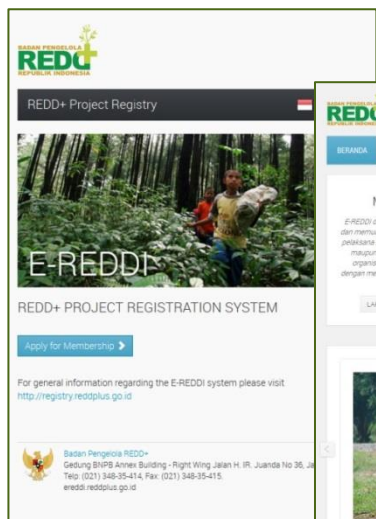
BADAN PENGELOLA
REDD+
REPUBLIK INDONESIA

REDD+ Project Registry

E-REDDI

REDD+ PROJECT REGISTRATION SYSTEM

Apply for Membership

For general information regarding the E-REDDI system please visit http://registry.reddplus.go.id

Badan Pengelola REDD+
Gedung BNPB Annex Building - Right Wing Jalan H. IR. Juanda No 36, Ja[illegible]
Telp: (021) 348-35-414, Fax: (021) 348-35-415.
ereddi.reddplus.go.id

BADAN PENGELOLA
REDD
REPUBLIK INDONESIA

BERANDA

N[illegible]

E-REDDI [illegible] dan memu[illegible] pelaksana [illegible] maupun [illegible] organis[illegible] dengan me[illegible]

LA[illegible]